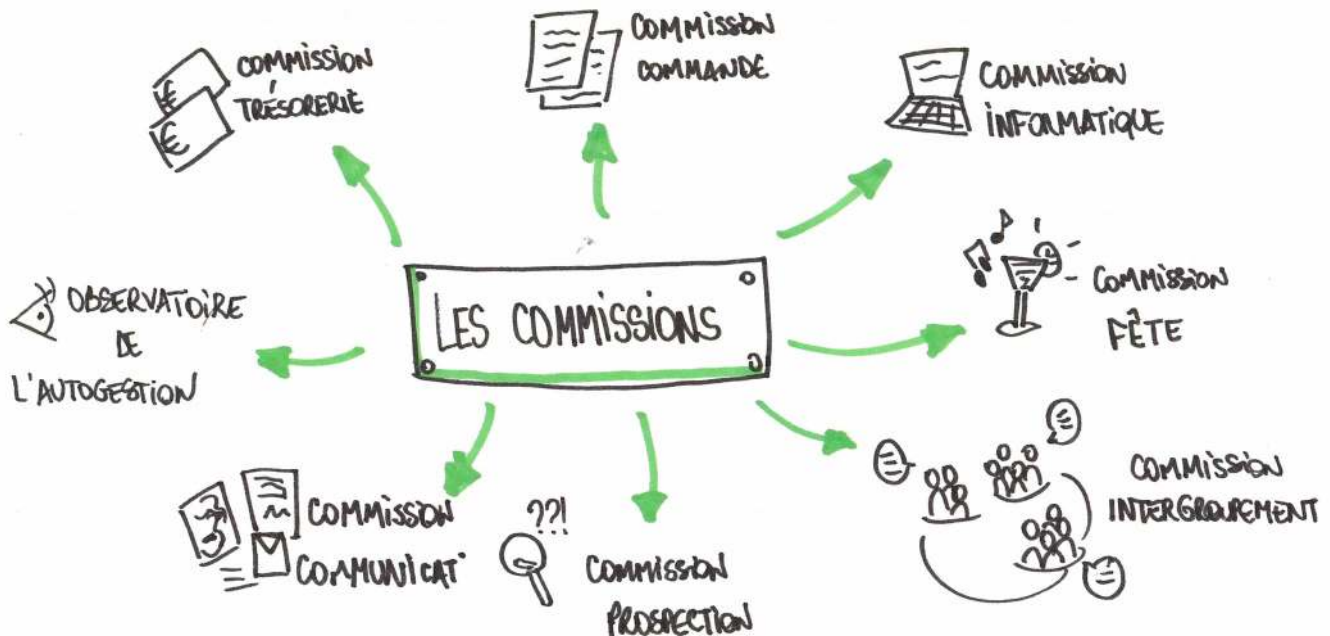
COMMISSION TRÉSORERIE

COMMISSION COMMANDE

COMMISSION INFORMATIQUE

LES COMMISSIONS

OBSERVATOIRE DE L'AUTOGESTION

COMMISSION FÊTE

COMMISSION COMMUNICAT°

??!

COMMISSION PROSPECTION

COMMISSION INTERGROUPEMENT